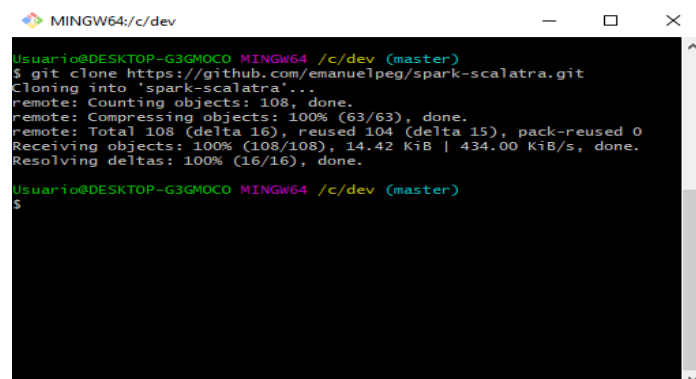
MINGW64:/c/dev

Usuario@DESKTOP-G3GMOCO MINGW64 /c/dev (master)
$ git clone https://github.com/emanuelpeg/spark-scalatra.git
Cloning into 'spark-scalatra'...
remote: Counting objects: 108, done.
remote: Compressing objects: 100% (63/63), done.
remote: Total 108 (delta 16), reused 104 (delta 15), pack-reused 0
Receiving objects: 100% (108/108), 14.42 KiB | 434.00 KiB/s, done.
Resolving deltas: 100% (16/16), done.

Usuario@DESKTOP-G3GMOCO MINGW64 /c/dev (master)
$